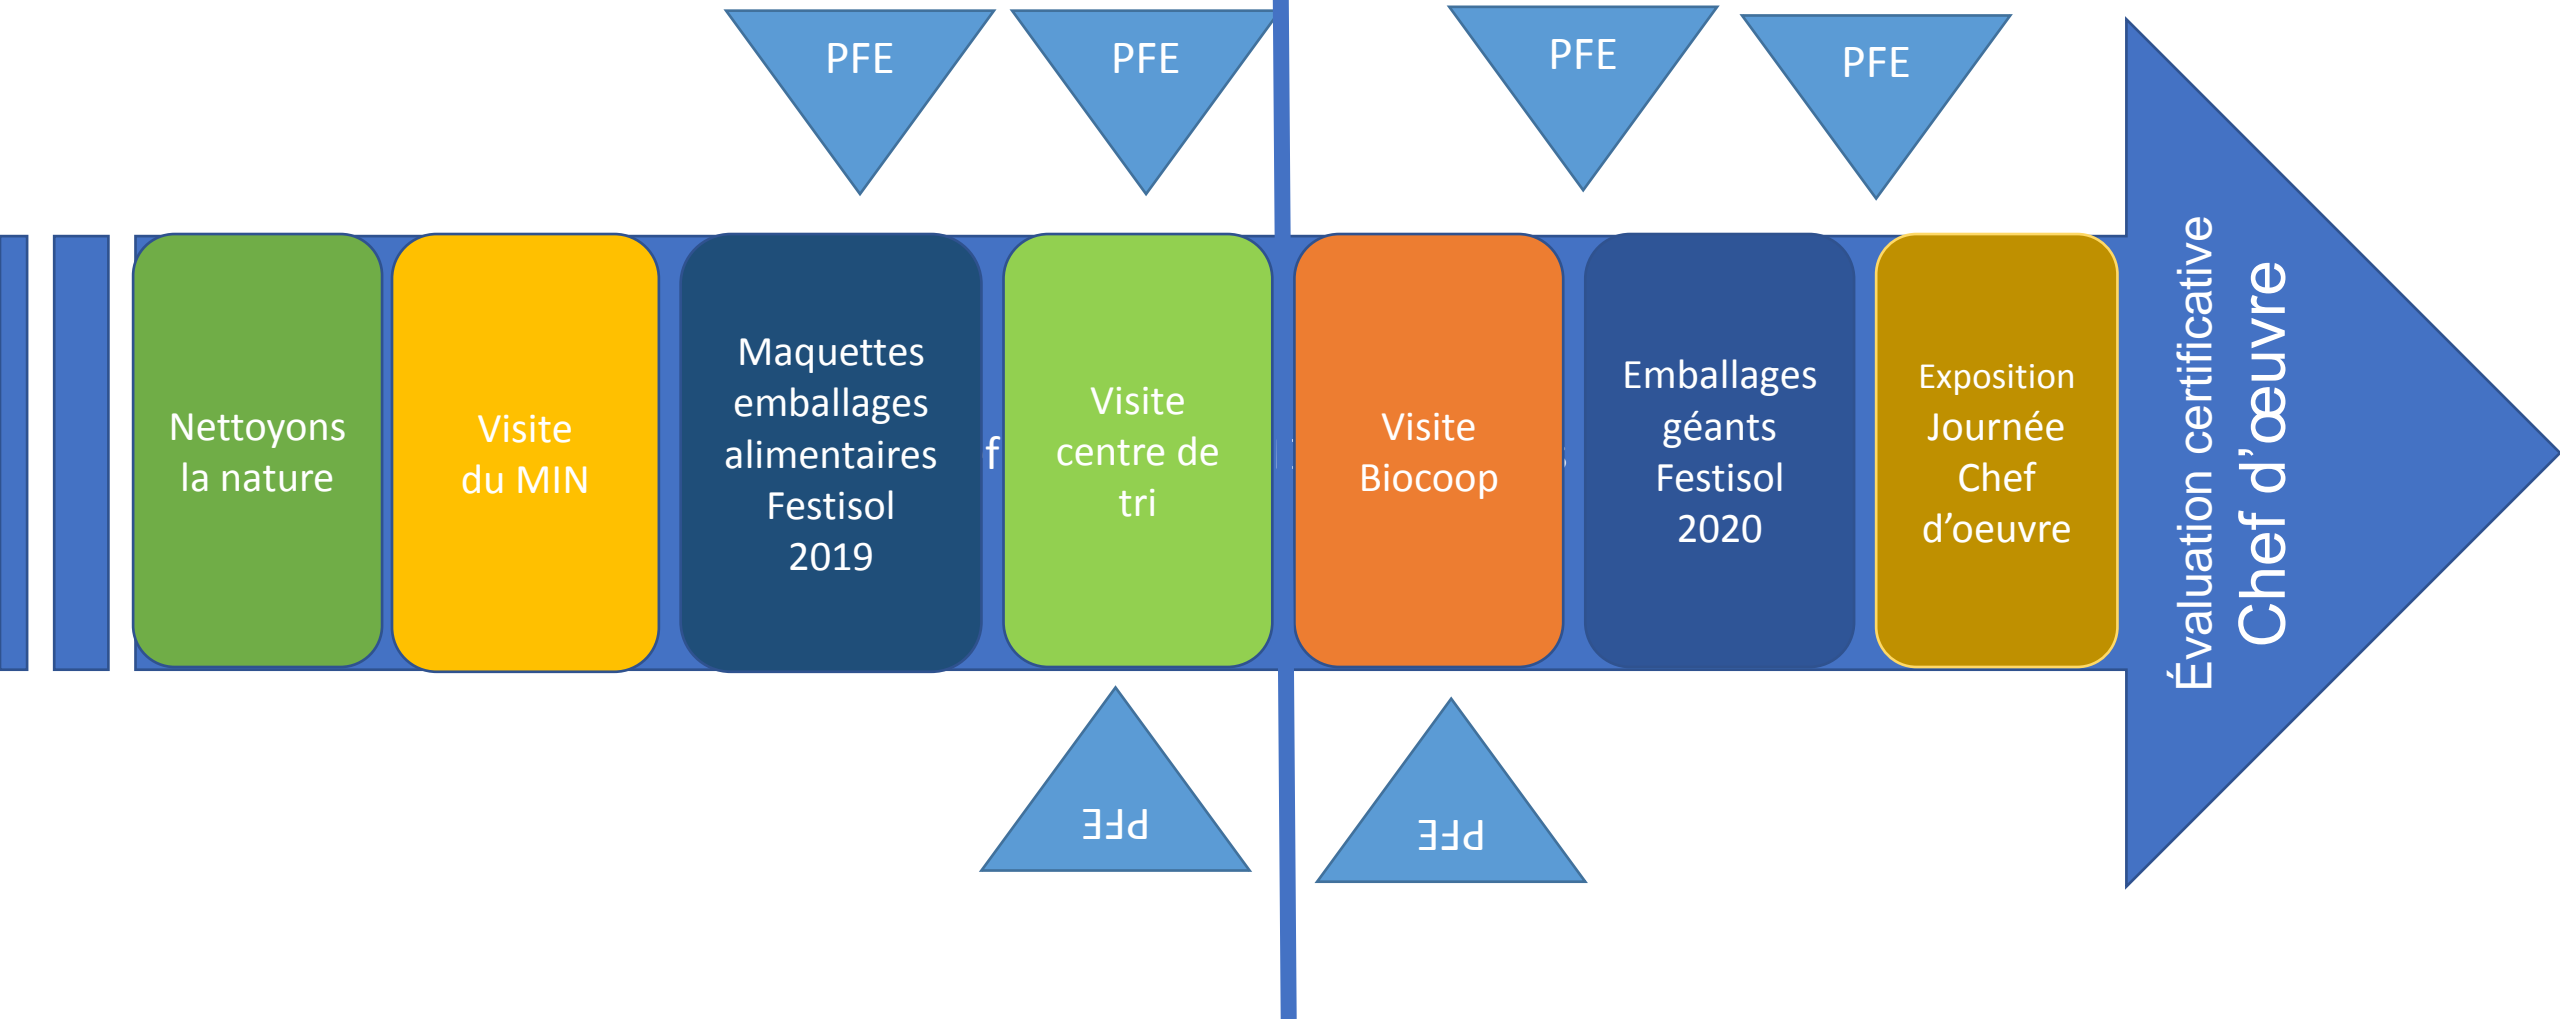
PFE

PFE

PFE

PFE

Nettoyons la nature

Visite du MIN

Maquettes emballages alimentaires Festisol 2019

f

Visite centre de tri

Visite Biocoop

Emballages géants Festisol 2020

Exposition Journée Chef d'oeuvre

Évaluation certificative
Chef d'œuvre

PFE

PFE